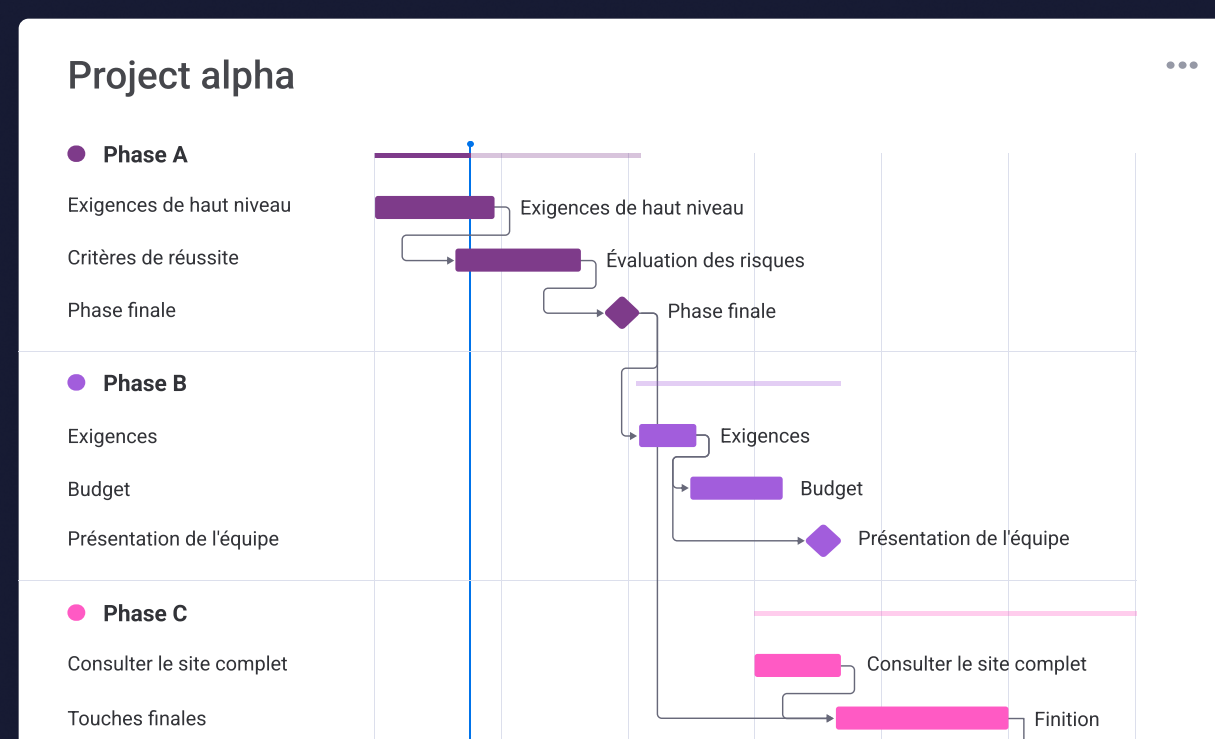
Project alpha

Phase A
Exigences de haut niveau
Critères de réussite
Phase finale

Exigences de haut niveau
Évaluation des risques
Phase finale

Phase B
Exigences
Budget
Présentation de l'équipe

Exigences
Budget
Présentation de l'équipe

Phase C
Consulter le site complet
Touches finales

Consulter le site complet
Finition